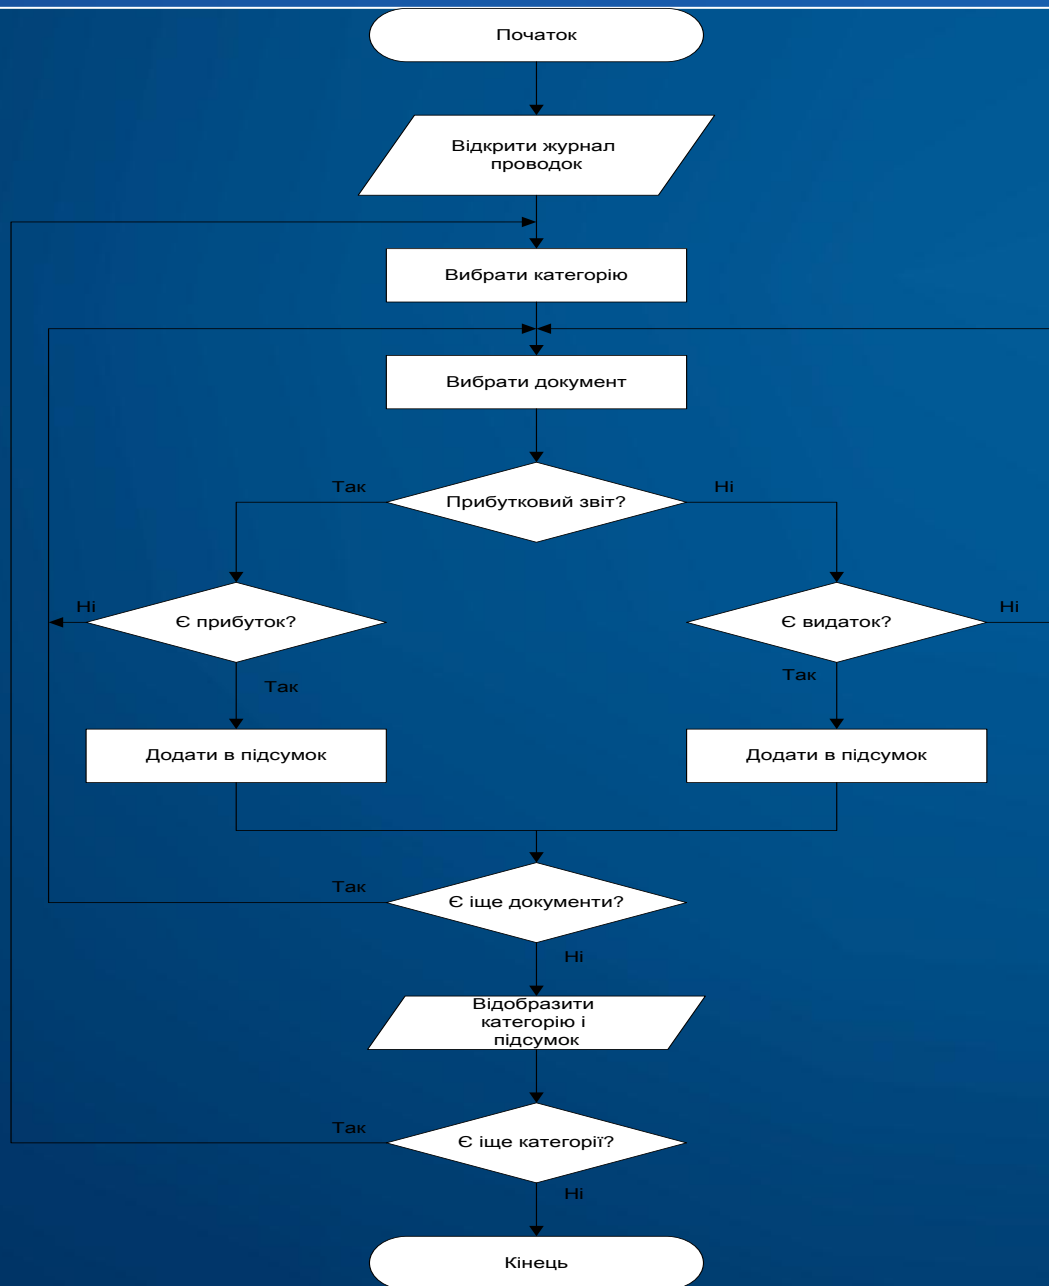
Початок

Відкрити журнал проводок

Вибрати категорію

Вибрати документ

Так

Прибутковий звіт?

Ні

Ні

Є прибуток?

Є видаток?

Ні

Так

Так

Додати в підсумок

Додати в підсумок

Так

Є іще документи?

Ні

Відобразити категорію і підсумок

Так

Є іще категорії?

Ні

Кінець